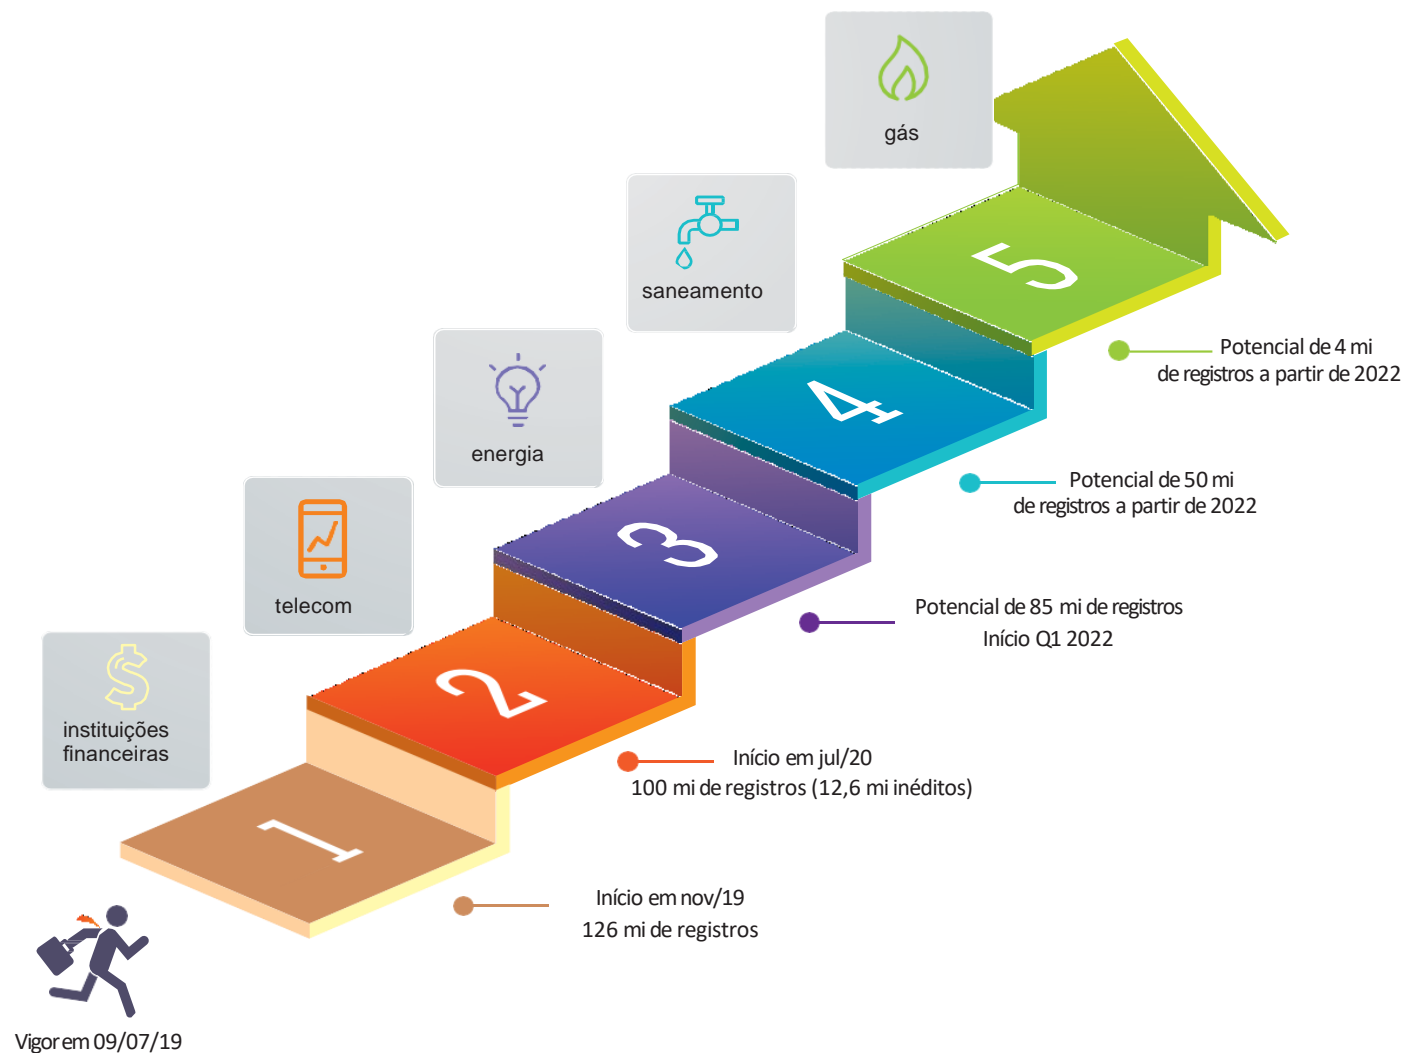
gás

saneamento

energia

telecom

instituições financeiras

5

Potencial de 4 mi de registros a partir de 2022

4

Potencial de 50 mi de registros a partir de 2022

3

Potencial de 85 mi de registros Início Q1 2022

2

Início em jul/20 100 mi de registros (12,6 mi inéditos)

1

Início em nov/19 126 mi de registros

Vigor em 09/07/19